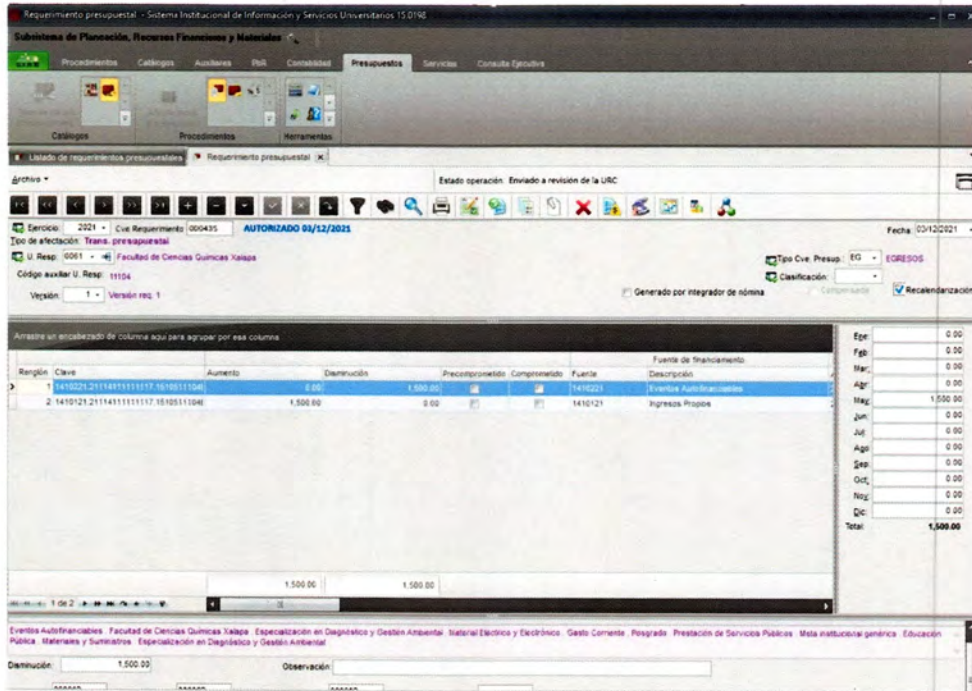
Requerimiento presupuestal - Sistema Institucional de Información y Servicios Universitarios 15.0198

Subsistema de Planeación, Recursos Financieros y Materiales

Procedimientos Catálogos Auxiliares PbR Contabilidad Presupuestos Servicios Consulta Ejecutiva

Catálogos Procedimientos Herramientas

Listado de requerimientos presupuestales | Requerimiento presupuestal

Archivo

Estado operación: Enviado a revisión de la URC

Ejercicio: 2021 Cve Requerimiento: 000435 AUTORIZADO 03/12/2021 Fecha: 03/12/2021

Tipo de afectación: Trans. presupuestal

U. Resp: 0061 Facultad de Ciencias Químicas Xalapa

Tipo Cve. Presup.: EG EGRESOS

Código auxiliar U. Resp: 11104

Clasificación:

Versión: 1 Versión req. 1

Generado por integrador de nómina Compensado Recalendarización

Arrastre un encabezado de columna aquí para agrupar por esa columna

| Renglón | Clave | Aumento | Disminución | Precomprometido | Comprometido | Fuente | Descripción |
|---|---|---|---|---|---|---|---|
| 1 | 1410221.211149111111171510511104 | 0.00 | 1,500.00 | | | 1410221 | Eventos Autofinanciables |
| 2 | 1410121.211149111111171510511104 | 1,500.00 | 0.00 | | | 1410121 | Ingresos Propios |
| | | 1,500.00 | 1,500.00 | | | | |

Fuente de financiamiento

1 de 2

| | |
|---|---|
| Ene: | 0.00 |
| Feb: | 0.00 |
| Mar: | 0.00 |
| Abr: | 0.00 |
| May: | 1,500.00 |
| Jun: | 0.00 |
| Jul: | 0.00 |
| Ago: | 0.00 |
| Sep: | 0.00 |
| Oct: | 0.00 |
| Nov: | 0.00 |
| Dic: | 0.00 |
| Total: | 1,500.00 |

Eventos Autofinanciables Facultad de Ciencias Químicas Xalapa Especialización en Diagnóstico y Gestión Ambiental Material Eléctrico y Electrónico Gasto Corriente Posgrado Prestación de Servicios Públicos Meta institucional genérica Educación Pública Materiales y Suministros Especialización en Diagnóstico y Gestión Ambiental

Disminución: 1,500.00 Observación: